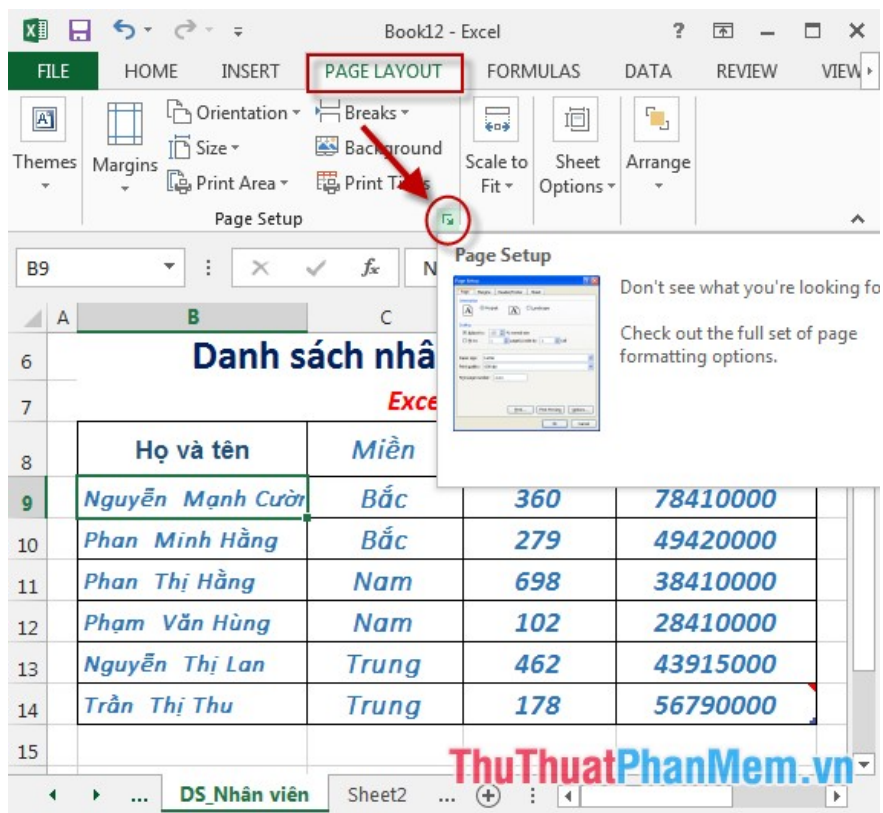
Book12 - Excel

FILE HOME INSERT PAGE LAYOUT FORMULAS DATA REVIEW VIEW

Themes Margins Orientation Size Print Area Breaks Background Print Titles Scale to Fit Sheet Options Arrange

Page Setup

B9

Page Setup

Don't see what you're looking fo

Check out the full set of page formatting options.

| | A | B | C | | |
|---|---|---|---|---|---|
| 6 | | Danh sách nhâ | | | |
| 7 | | Exce | | | |
| 8 | | Họ và tên | Miền | | |
| 9 | | Nguyễn Mạnh Cườ | Bắc | 360 | 78410000 |
| 10 | | Phan Minh Hằng | Bắc | 279 | 49420000 |
| 11 | | Phan Thị Hằng | Nam | 698 | 38410000 |
| 12 | | Phạm Văn Hùng | Nam | 102 | 28410000 |
| 13 | | Nguyễn Thị Lan | Trung | 462 | 43915000 |
| 14 | | Trần Thị Thu | Trung | 178 | 56790000 |
| 15 | | | | | |

DS_Nhân viên Sheet2

ThuThuatPhanMem.vn